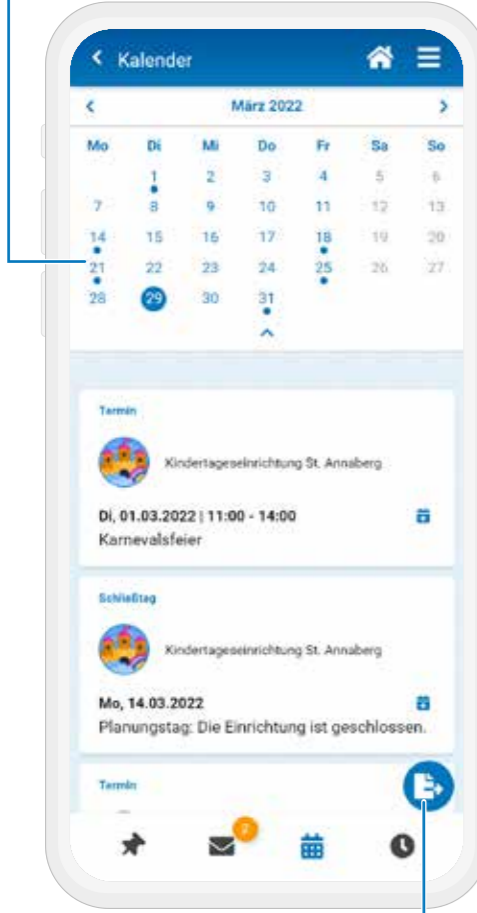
Kalender

März 2022

| Mo | Di | Mi | Do | Fr | Sa | So |
|---|---|---|---|---|---|---|
| | 1 | 2 | 3 | 4 | 5 | 6 |
| 7 | 8 | 9 | 10 | 11 | 12 | 13 |
| 14 | 15 | 16 | 17 | 18 | 19 | 20 |
| 21 | 22 | 23 | 24 | 25 | 26 | 27 |
| 28 | 29 | 30 | 31 | | | |

Termin

Kindertageseinrichtung St. Annaberg

Di, 01.03.2022 | 11:00 - 14:00

Karnevalsfeier

Schließtag

Kindertageseinrichtung St. Annaberg

Mo, 14.03.2022

Planungstag: Die Einrichtung ist geschlossen.

Termin

2